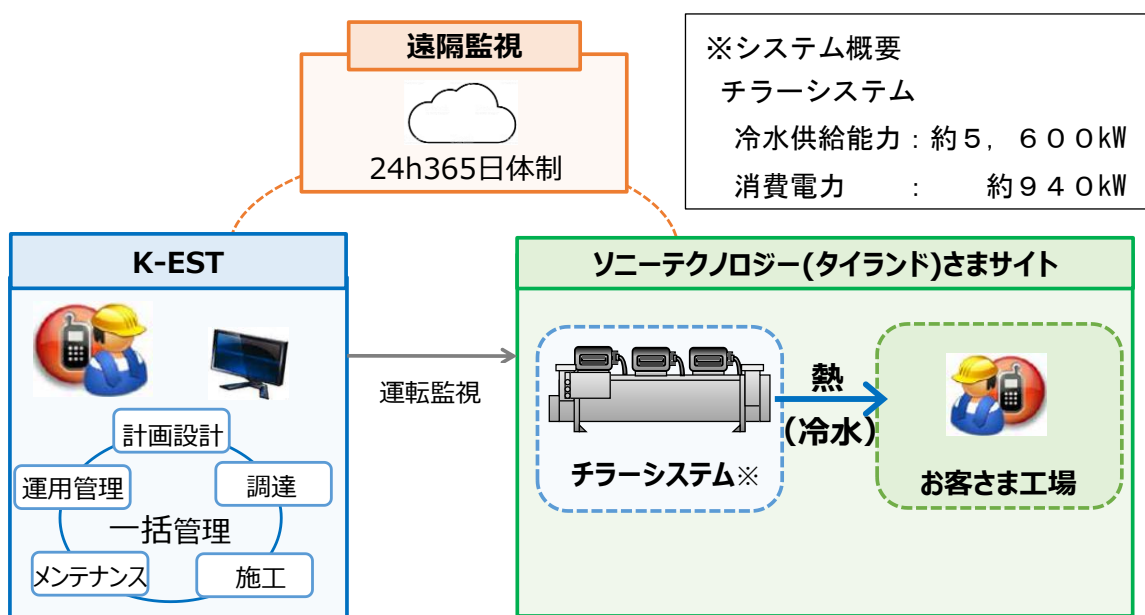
遠隔監視

24h365日体制

※システム概要
チラーシステム
冷水供給能力：約５，６００kW
消費電力　：　約９４０kW

K-EST

計画設計
運用管理
調達
一括管理
メンテナンス
施工

運転監視

ソニーテクノロジー(タイランド)さまサイト

熱
（冷水）

チラーシステム※

お客さま工場